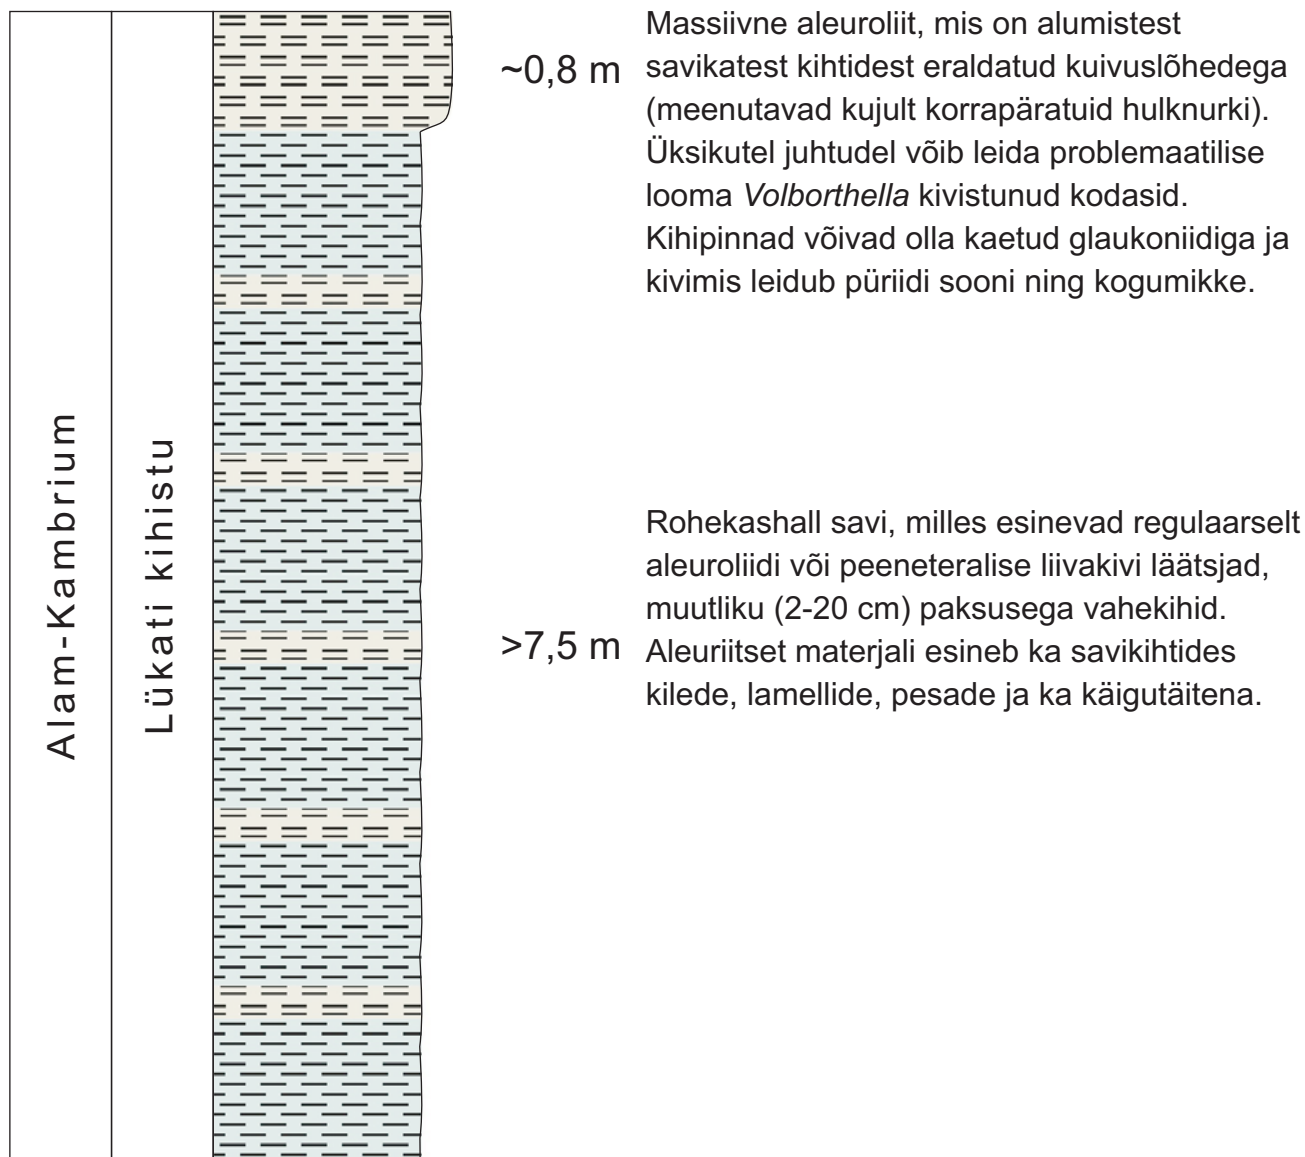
Alam-Kambrium

Lükati kihistu

~0,8 m

Massiivne aleuroliit, mis on alumistest savikatest kihtidest eraldatud kuivuslõhedega (meenutavad kujult korrapäratuid hulknurki). Üksikutel juhtudel võib leida problemaatilise looma *Volborthella* kivistunud kodasid. Kihipinnad võivad olla kaetud glaukoniidiga ja kivimis leidub püriidi sooni ning kogumikke.

>7,5 m

Rohekashall savi, milles esinevad regulaarselt aleuroliidi või peeneteralise liivakivi läätsjad, muutliku (2-20 cm) paksusega vahekihid. Aleuriitset materjali esineb ka savikihtides kilede, lamellide, pesade ja ka käigutäitena.